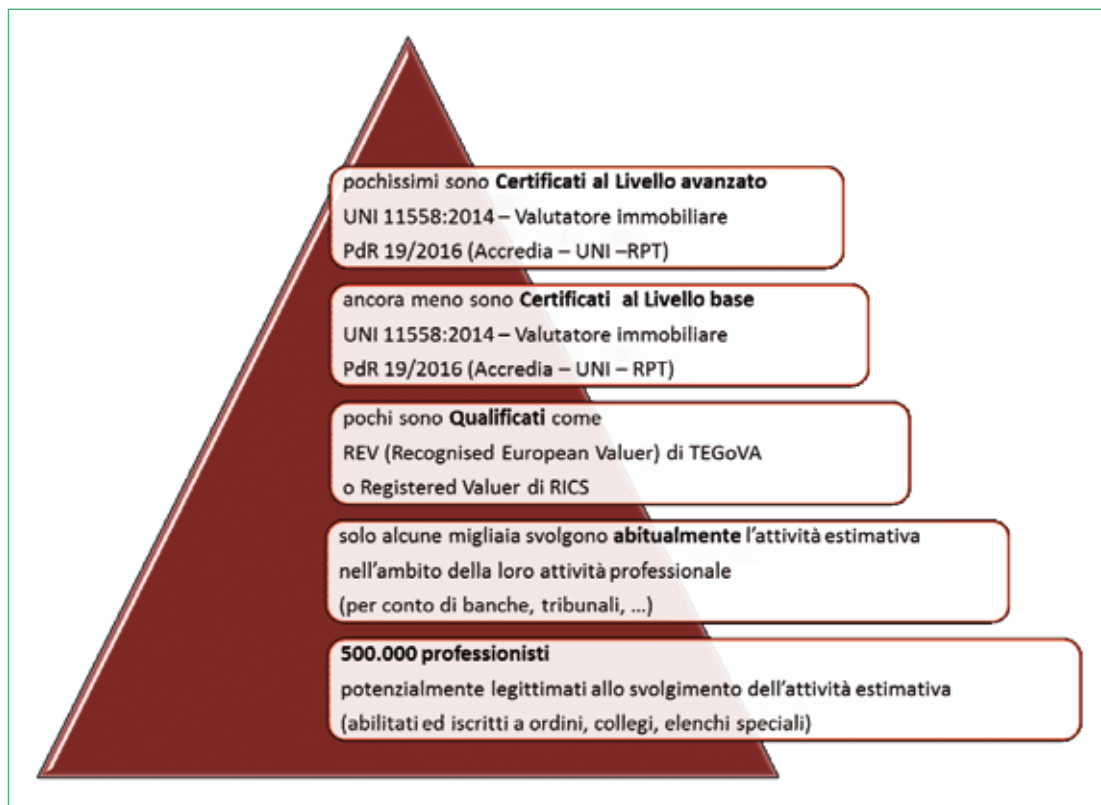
pochissimi sono **Certificati al Livello avanzato**
UNI 11558:2014 – Valutatore immobiliare
PdR 19/2016 (Accredia – UNI –RPT)

ancora meno sono **Certificati al Livello base**
UNI 11558:2014 – Valutatore immobiliare
PdR 19/2016 (Accredia – UNI – RPT)

pochi sono **Qualificati** come
REV (Recognised European Valuer) di TEGoVA
o Registered Valuer di RICS

solo alcune migliaia svolgono **abitualmente** l'attività estimativa
nell'ambito della loro attività professionale
(per conto di banche, tribunali, …)

**500.000 professionisti**
potenzialmente legittimati allo svolgimento dell'attività estimativa
(abilitati ed iscritti a ordini, collegi, elenchi speciali)